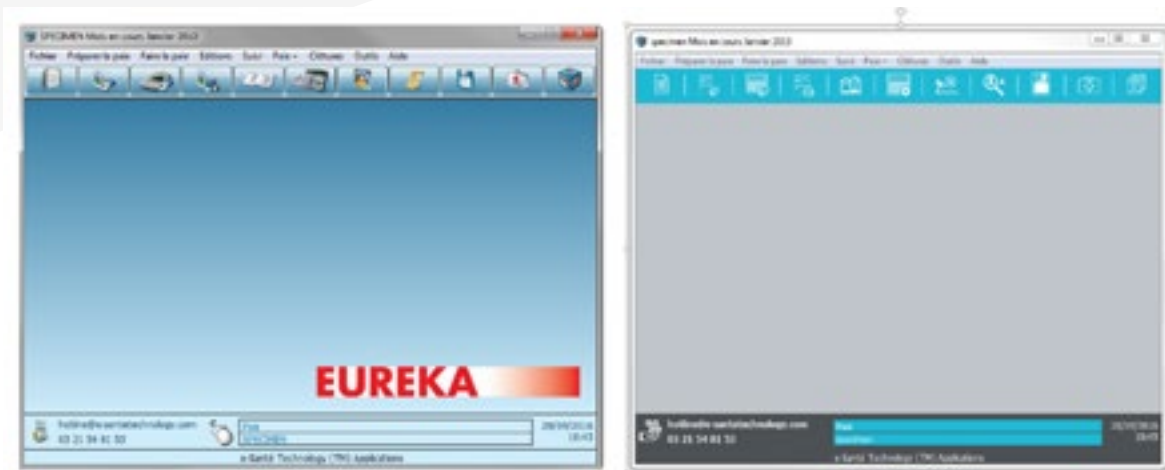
SPECIMEN Mois en cours Janvier 2013

Fichier Préparer la paie Faire la paie Editions Suivi Paie+ Clôture Outils Aide

EUREKA

hotline@esantetechnologie.com
03 21 94 81 50

Paie
SPECIMEN

28/09/2016
18:43

e-Santé Technology (TM) Application

specimen Mois en cours Janvier 2013

Fichier Préparer la paie Faire la paie Editions Suivi Paie+ Clôture Outils Aide

hotline@e-santetechnologie.com
03 21 94 81 50

Paie
SPECIMEN

28/09/2016
18:43

e-Santé Technology (TM) Application